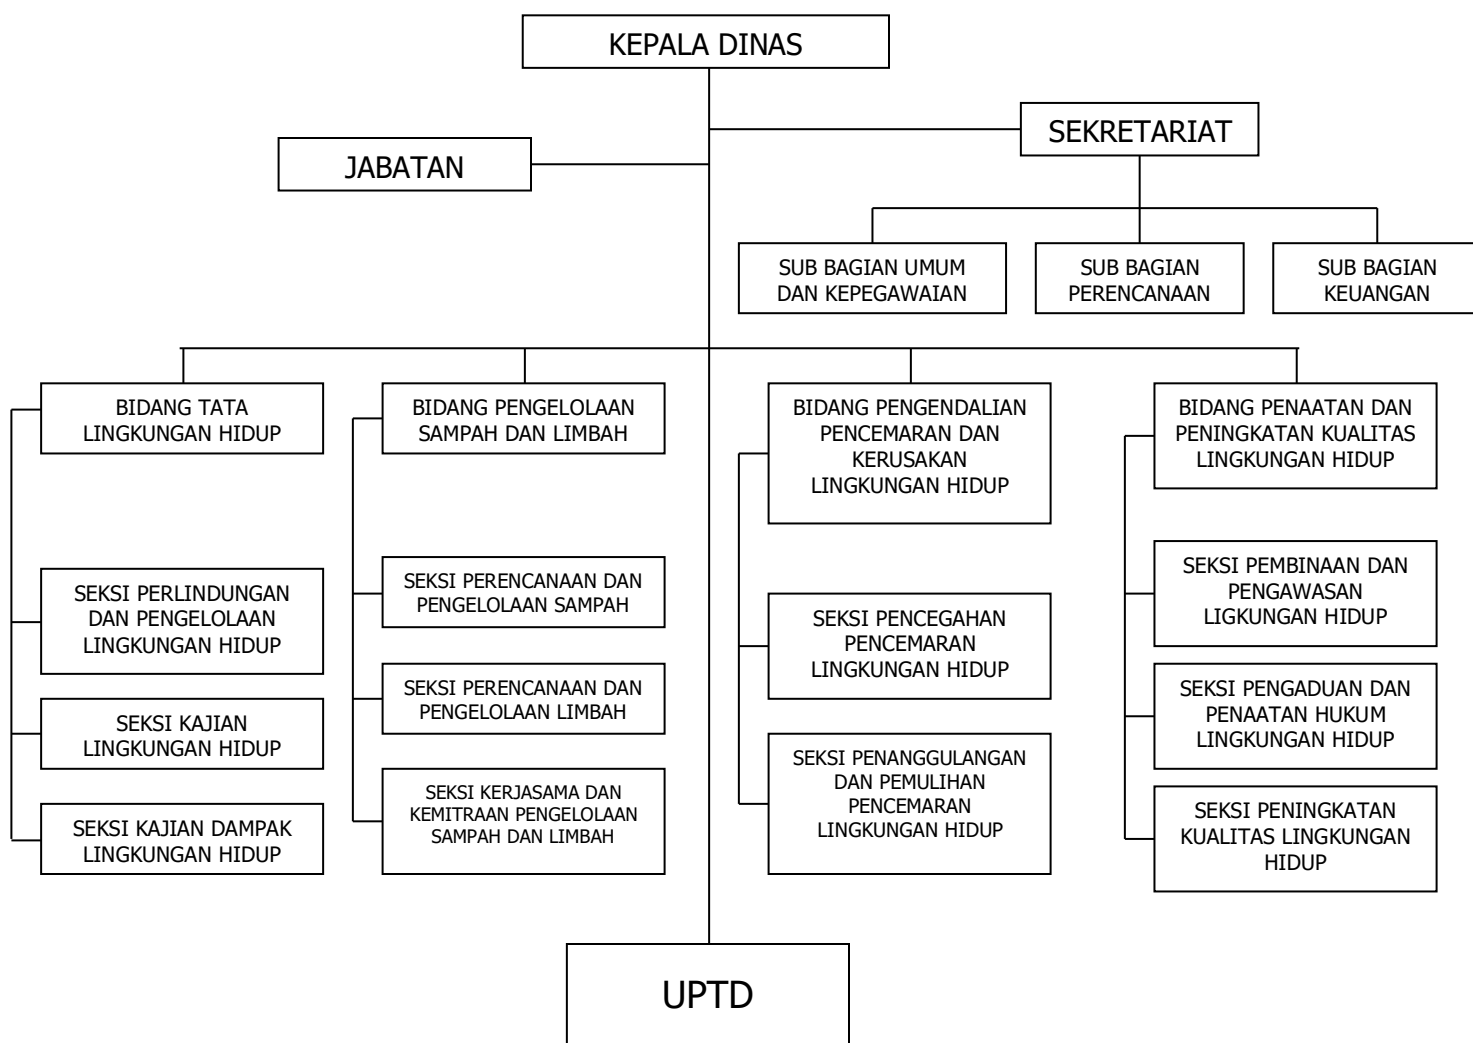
KEPALA DINAS

SEKRETARIAT

JABATAN

SUB BAGIAN UMUM DAN KEPEGAWAIAN

SUB BAGIAN PERENCANAAN

SUB BAGIAN KEUANGAN

BIDANG TATA LINGKUNGAN HIDUP

SEKSI PERLINDUNGAN DAN PENGELOLAAN LINGKUNGAN HIDUP

SEKSI KAJIAN LINGKUNGAN HIDUP

SEKSI KAJIAN DAMPAK LINGKUNGAN HIDUP

BIDANG PENGELOLAAN SAMPAH DAN LIMBAH

SEKSI PERENCANAAN DAN PENGELOLAAN SAMPAH

SEKSI PERENCANAAN DAN PENGELOLAAN LIMBAH

SEKSI KERJASAMA DAN KEMITRAAN PENGELOLAAN SAMPAH DAN LIMBAH

BIDANG PENGENDALIAN PENCEMARAN DAN KERUSAKAN LINGKUNGAN HIDUP

SEKSI PENCEGAHAN PENCEMARAN LINGKUNGAN HIDUP

SEKSI PENANGGULANGAN DAN PEMULIHAN PENCEMARAN LINGKUNGAN HIDUP

BIDANG PENAATAN DAN PENINGKATAN KUALITAS LINGKUNGAN HIDUP

SEKSI PEMBINAAN DAN PENGAWASAN LIGKUNGAN HIDUP

SEKSI PENGADUAN DAN PENAATAN HUKUM LINGKUNGAN HIDUP

SEKSI PENINGKATAN KUALITAS LINGKUNGAN HIDUP

UPTD